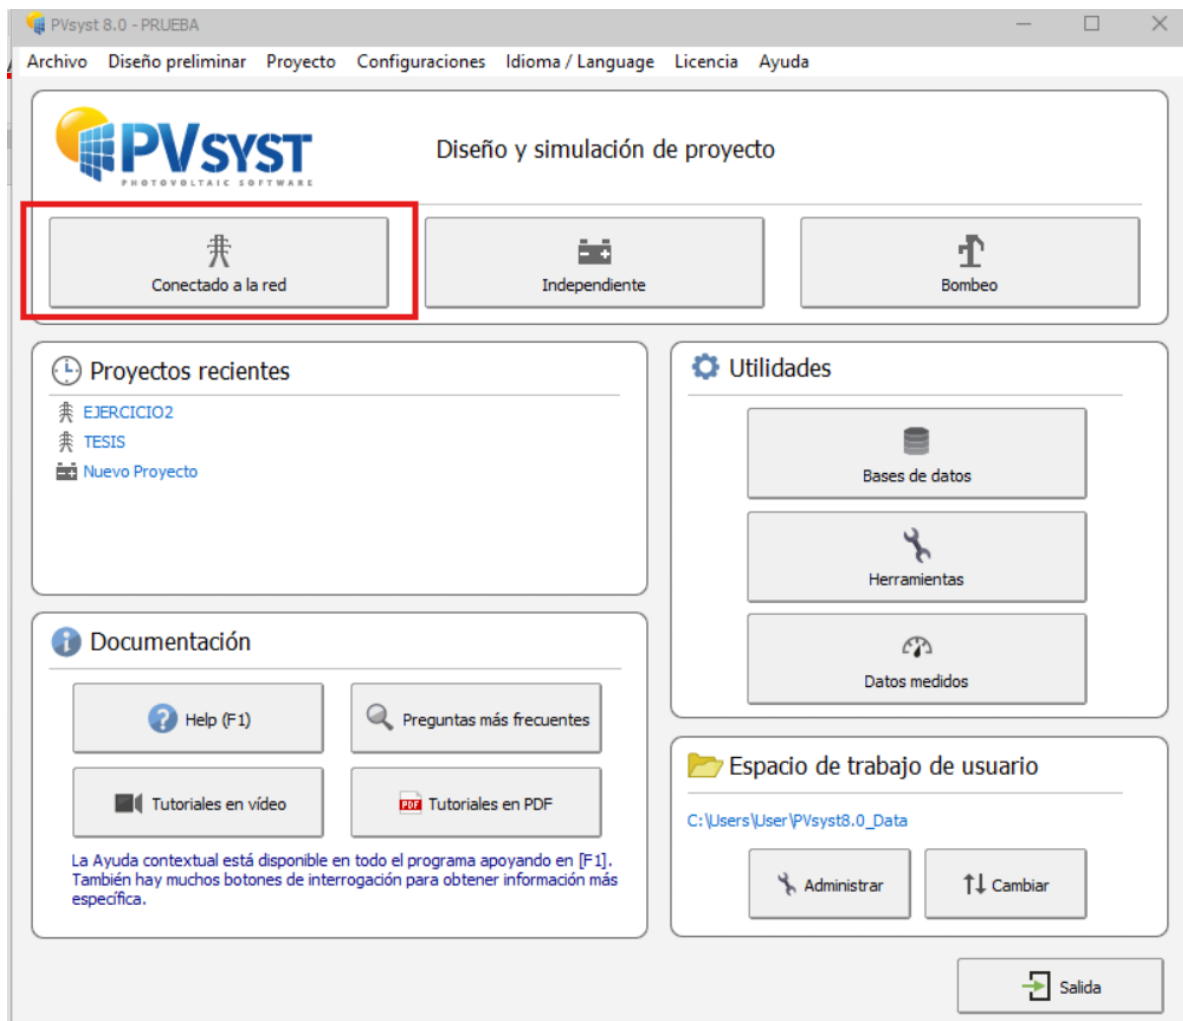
PVsyst 8.0 - PRUEBA

Archivo Diseño preliminar Proyecto Configuraciones Idioma / Language Licencia Ayuda

PVSYST
PHOTOVOLTAIC SOFTWARE

Diseño y simulación de proyecto

Conectado a la red

Independiente

Bombeo

Proyectos recientes

EJERCICIO2
TESIS
Nuevo Proyecto

Utilidades

Bases de datos

Herramientas

Datos medidos

Documentación

Help (F1)

Preguntas más frecuentes

Tutoriales en vídeo

PDF Tutoriales en PDF

La Ayuda contextual está disponible en todo el programa apoyando en [F1]. También hay muchos botones de interrogación para obtener información más específica.

Espacio de trabajo de usuario

C:\Users\User\PVsyst8.0_Data

Administrar

Cambiar

Salida